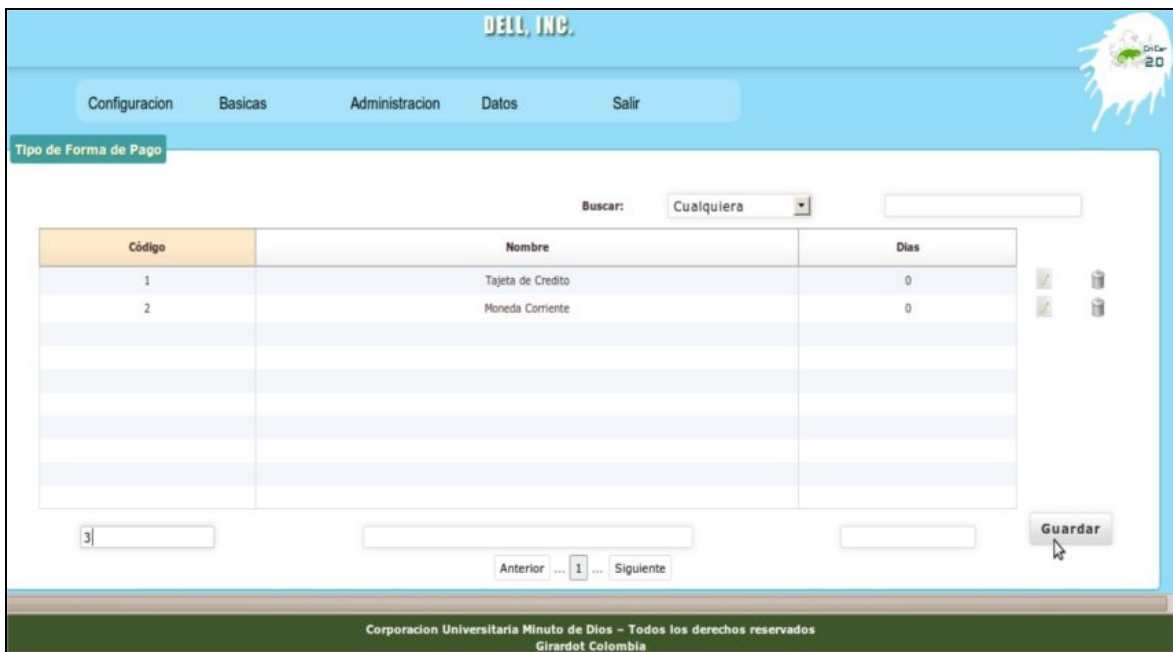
DELL, INC.

20

Configuracion Basicas Administracion Datos Salir

Tipo de Forma de Pago

Buscar: Cualquiera

| Código | Nombre | Dias |
|---|---|---|
| 1 | Tajeta de Credito | 0 |
| 2 | Moneda Corriente | 0 |

3

Guardar

Anterior ... 1 ... Siguiente

Corporacion Universitaria Minuto de Dios - Todos los derechos reservados
Girardot Colombia